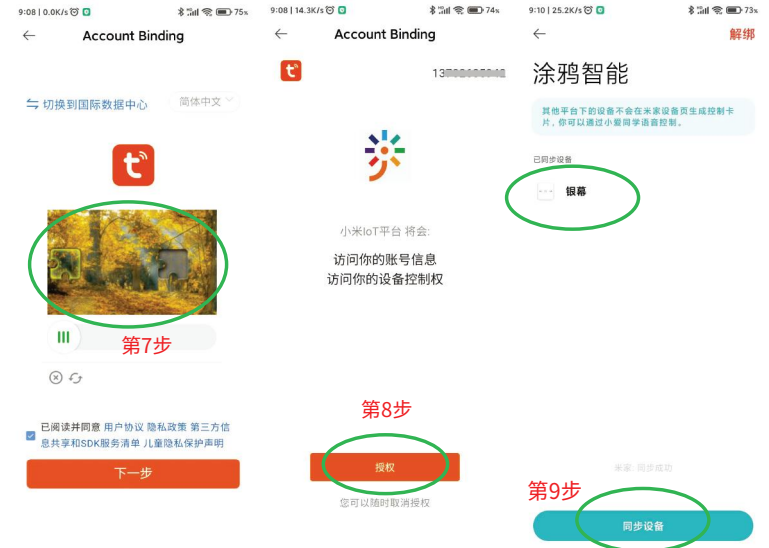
9:08 | 0.0K/s 75%

Account Binding

切换到国际数据中心

简体中文

第7步

已阅读并同意 用户协议 隐私政策 第三方信息共享和SDK服务清单 儿童隐私保护声明

下一步

9:08 | 14.3K/s 74%

Account Binding

13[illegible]

小米IoT平台 将会:

访问你的账号信息
访问你的设备控制权

第8步

授权

您可以随时取消授权

9:10 | 25.2K/s 73%

解绑

涂鸦智能

其他平台下的设备不会在米家设备页生成控制卡片，你可以通过小爱同学语音控制。

已同步设备

银幕

米家: 同步成功

第9步

同步设备